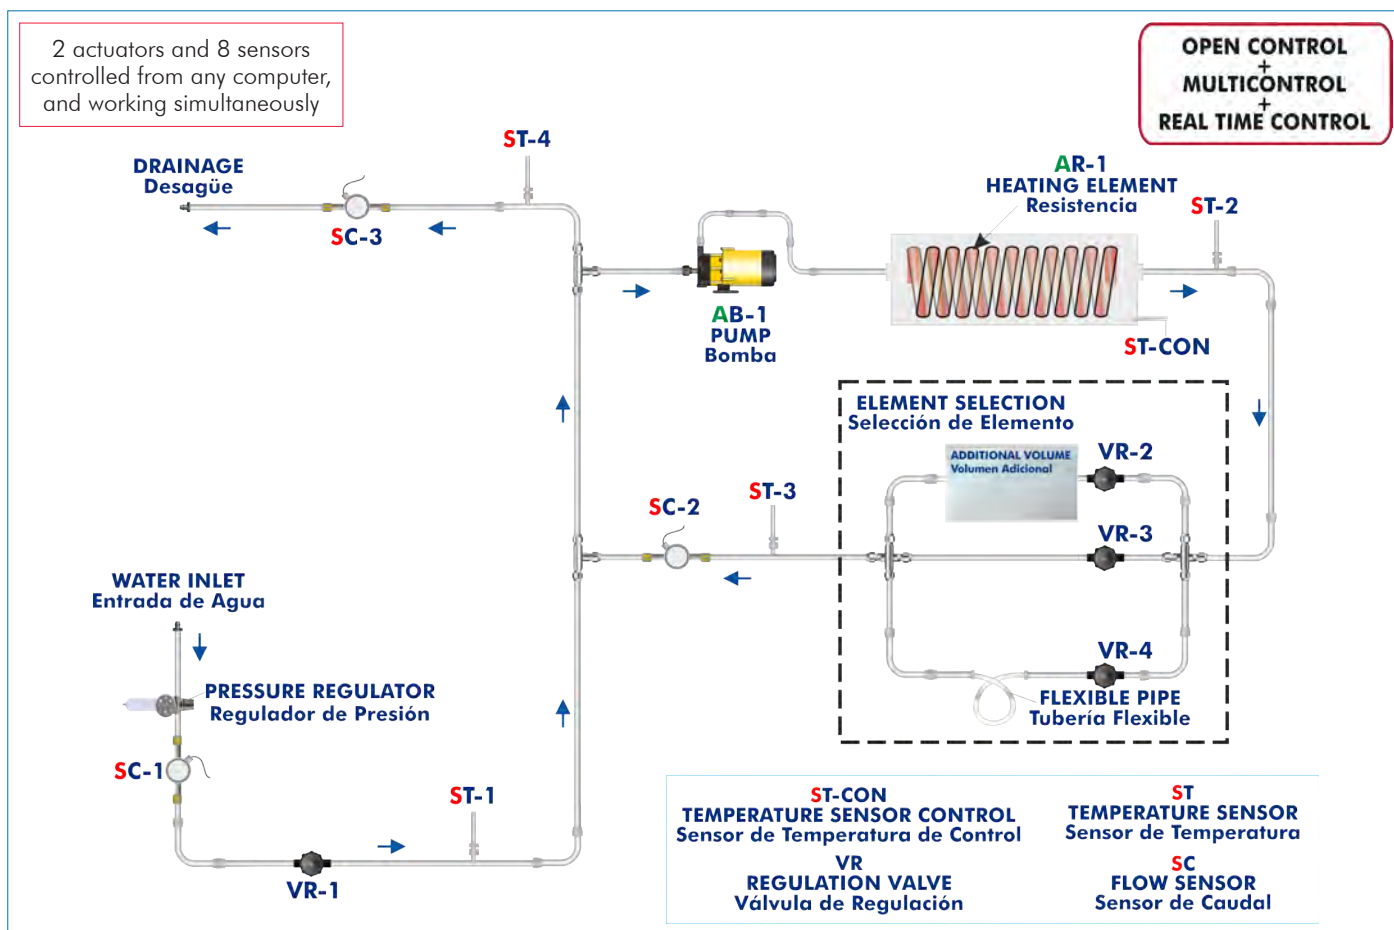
2 actuators and 8 sensors controlled from any computer, and working simultaneously

OPEN CONTROL
+
MULTICONTROL
+
REAL TIME CONTROL

DRAINAGE
Desagüe

SC-3

ST-4

AR-1
HEATING ELEMENT
Resistencia

ST-2

AB-1
PUMP
Bomba

ST-CON

ELEMENT SELECTION
Selección de Elemento

ADDITIONAL VOLUME
Volumen Adicional

VR-2

VR-3

VR-4

FLEXIBLE PIPE
Tubería Flexible

SC-2

ST-3

WATER INLET
Entrada de Agua

PRESSURE REGULATOR
Regulador de Presión

SC-1

ST-1

VR-1

ST-CON
TEMPERATURE SENSOR CONTROL
Sensor de Temperatura de Control

ST
TEMPERATURE SENSOR
Sensor de Temperatura

VR
REGULATION VALVE
Válvula de Regulación

SC
FLOW SENSOR
Sensor de Caudal